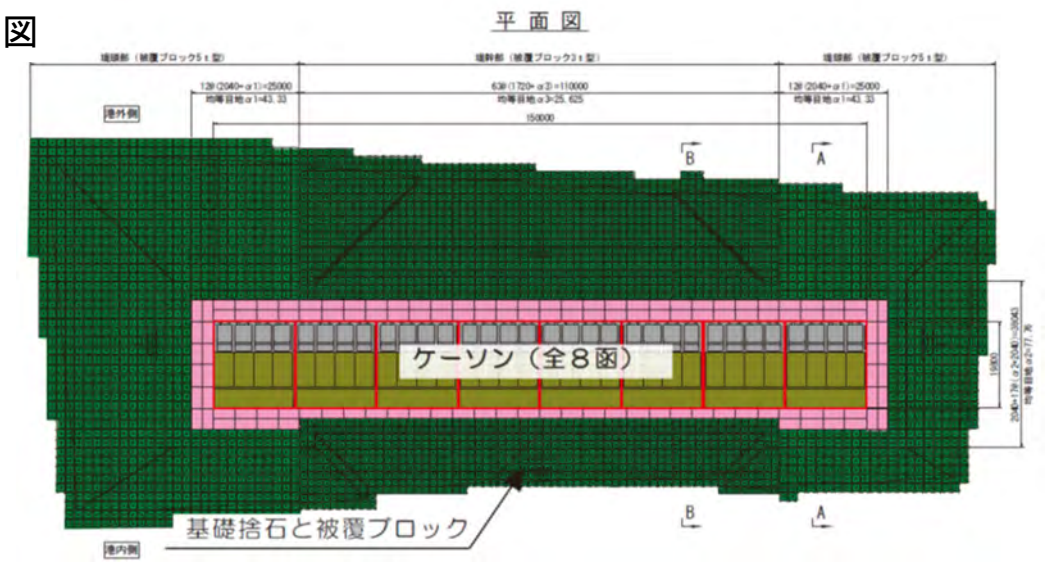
図

平面図

堤頭部（被覆ブロック5t型）

堤幹部（被覆ブロック3t型）

堤頭部（被覆ブロック5t型）

12@(2040+α1)=25000
均等目地α1=43.33

63@(1720+α3)=110000
均等目地α3=25.625

12@(2040+α1)=25000
均等目地α1=43.33

150000

港外側

B

A

ケーソン（全8函）

19800

2040+17@(α2+2040)=39040
均等目地α2=77.76

基礎捨石と被覆ブロック

B

A

港内側